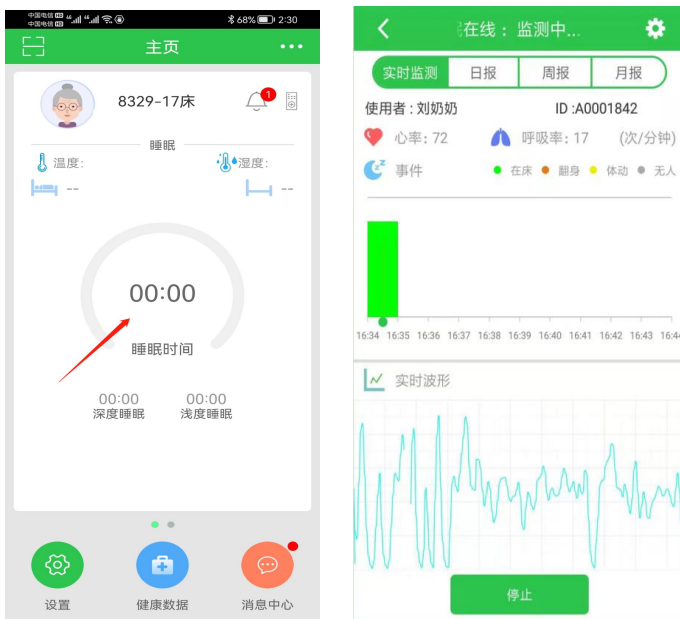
中国电信 中国电信 68% 2:30

主页

8329-17床

1

睡眠

温度:

湿度:

--

--

00:00

睡眠时间

00:00
深度睡眠

00:00
浅度睡眠

设置

健康数据

消息中心

在线：监测中...

实时监测 | 日报 | 周报 | 月报

使用者：刘奶奶

ID :A0001842

心率: 72

呼吸率: 17

(次/分钟)

事件

在床

翻身

体动

无人

16:34 16:35 16:36 16:37 16:38 16:39 16:40 16:41 16:42 16:43 16:44

实时波形

停止